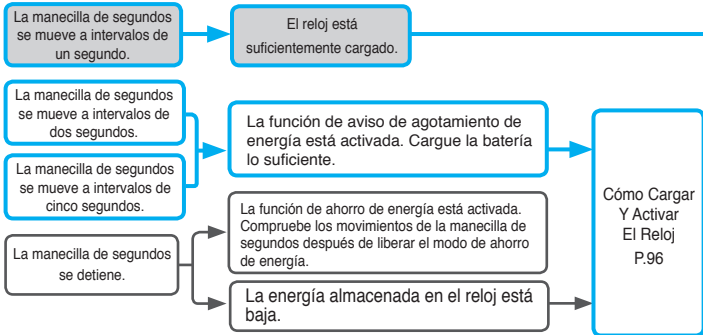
La manecilla de segundos se mueve a intervalos de un segundo.

El reloj está suficientemente cargado.

La manecilla de segundos se mueve a intervalos de dos segundos.

La manecilla de segundos se mueve a intervalos de cinco segundos.

La función de aviso de agotamiento de energía está activada. Cargue la batería lo suficiente.

La manecilla de segundos se detiene.

La función de ahorro de energía está activada. Compruebe los movimientos de la manecilla de segundos después de liberar el modo de ahorro de energía.

La energía almacenada en el reloj está baja.

Cómo Cargar Y Activar El Reloj P.96